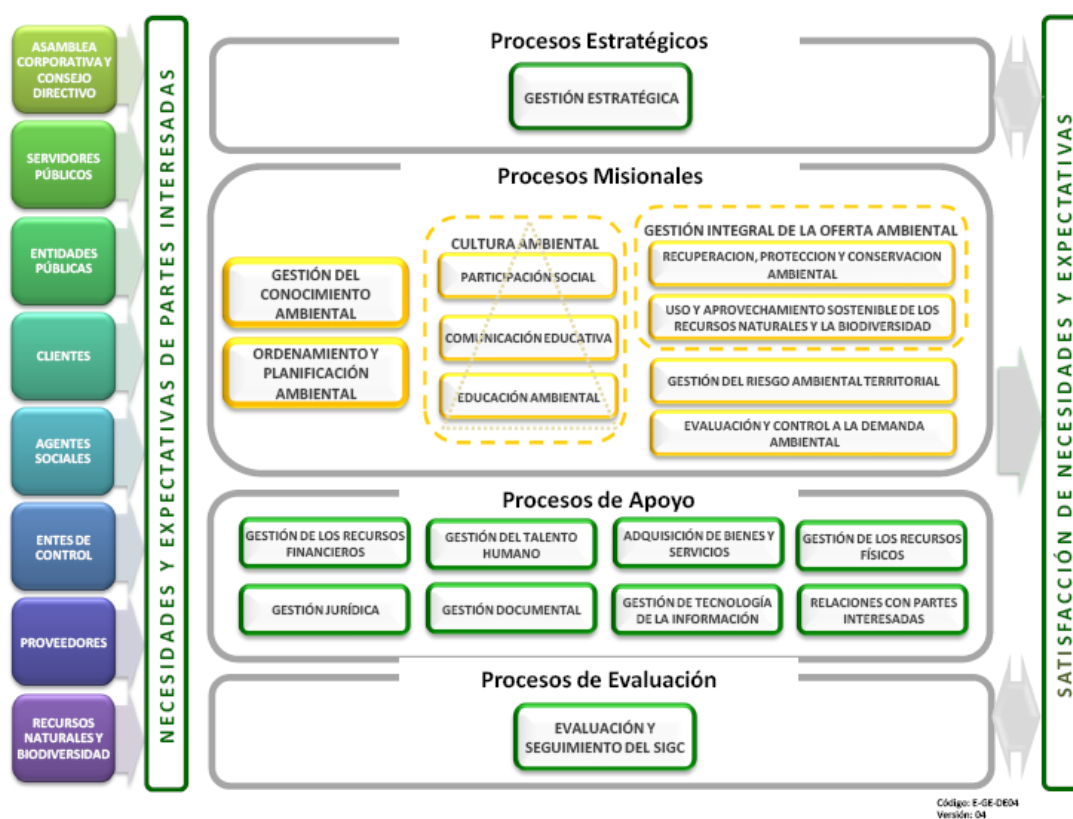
ASAMBLEA CORPORATIVA Y CONSEJO DIRECTIVO

SERVIDORES PÚBLICOS

ENTIDADES PÚBLICAS

CLIENTES

AGENTES SOCIALES

ENTES DE CONTROL

PROVEEDORES

RECURSOS NATURALES Y BIODIVERSIDAD

NECESIDADES Y EXPECTATIVAS DE PARTES INTERESADAS

Procesos Estratégicos

GESTIÓN ESTRATÉGICA

Procesos Misionales

GESTIÓN DEL CONOCIMIENTO AMBIENTAL

ORDENAMIENTO Y PLANIFICACIÓN AMBIENTAL

CULTURA AMBIENTAL

PARTICIPACIÓN SOCIAL

COMUNICACIÓN EDUCATIVA

EDUCACIÓN AMBIENTAL

GESTIÓN INTEGRAL DE LA OFERTA AMBIENTAL

RECUPERACION, PROTECCION Y CONSERVACION AMBIENTAL

USO Y APROVECHAMIENTO SOSTENIBLE DE LOS RECURSOS NATURALES Y LA BIODIVERSIDAD

GESTIÓN DEL RIESGO AMBIENTAL TERRITORIAL

EVALUACIÓN Y CONTROL A LA DEMANDA AMBIENTAL

Procesos de Apoyo

GESTIÓN DE LOS RECURSOS FINANCIEROS

GESTIÓN DEL TALENTO HUMANO

ADQUISICIÓN DE BIENES Y SERVICIOS

GESTIÓN DE LOS RECURSOS FÍSICOS

GESTIÓN JURÍDICA

GESTIÓN DOCUMENTAL

GESTIÓN DE TECNOLOGÍA DE LA INFORMACIÓN

RELACIONES CON PARTES INTERESADAS

Procesos de Evaluación

EVALUACIÓN Y SEGUIMIENTO DEL SIGC

SATISFACCIÓN DE NECESIDADES Y EXPECTATIVAS

Código: E-GE-DE04
Versión: 04